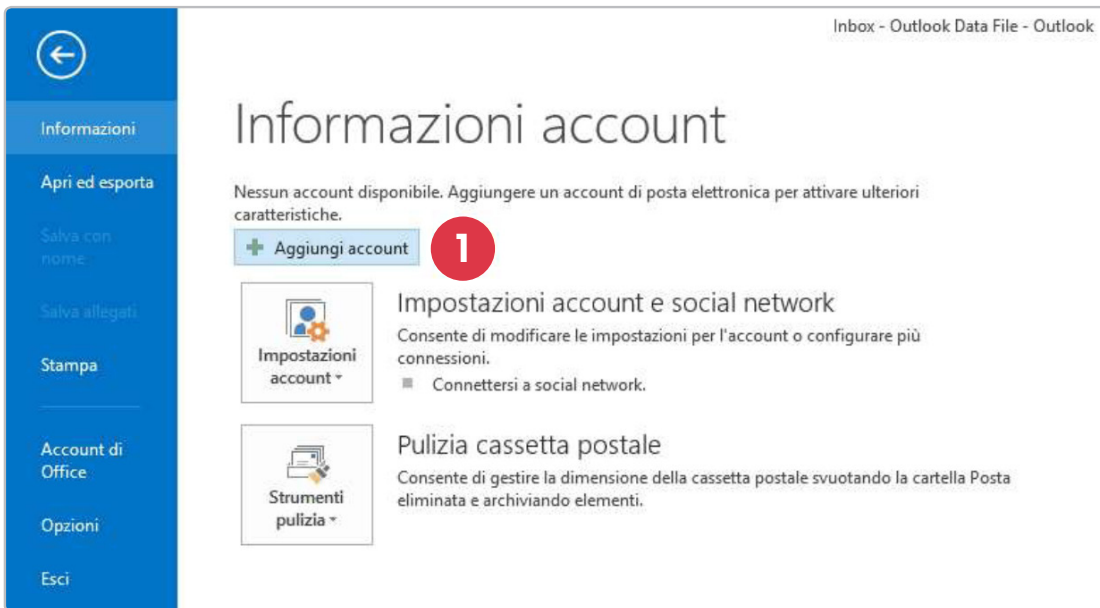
Inbox - Outlook Data File - Outlook

Informazioni

Apri ed esporta

Salva con nome

Salva allegati

Stampa

Account di Office

Opzioni

Esci

Informazioni account

Nessun account disponibile. Aggiungere un account di posta elettronica per attivare ulteriori caratteristiche.

Aggiungi account

1

Impostazioni account

Impostazioni account e social network

Consente di modificare le impostazioni per l'account o configurare più connessioni.

Connettersi a social network.

Strumenti pulizia

Pulizia cassetta postale

Consente di gestire la dimensione della cassetta postale svuotando la cartella Posta eliminata e archiviando elementi.